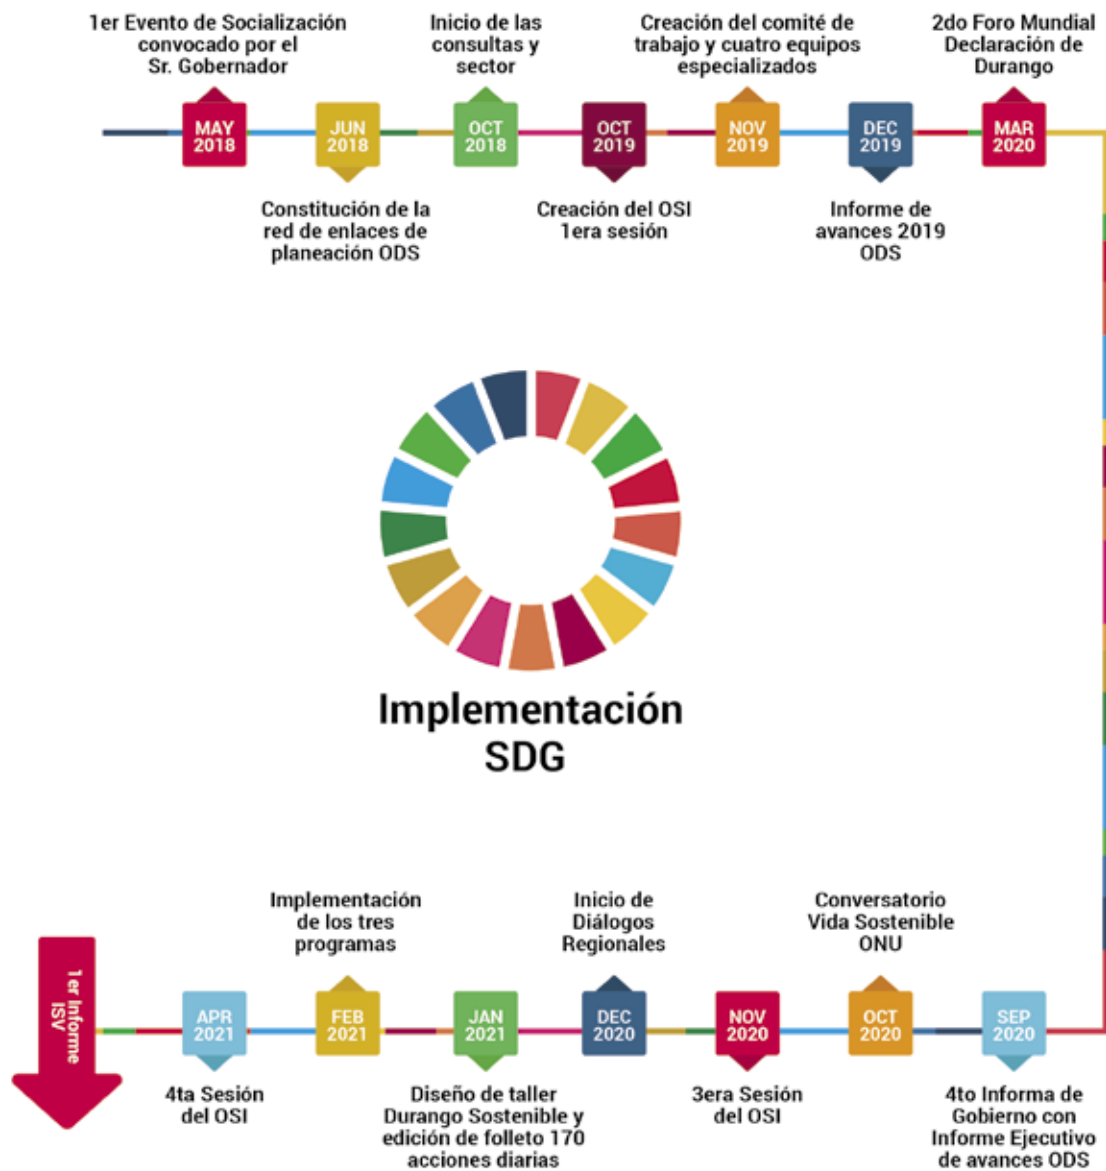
1er Evento de Socialización convocado por el Sr. Gobernador

MAY 2018

JUN 2018

Constitución de la red de enlaces de planeación ODS

Inicio de las consultas y sector

OCT 2018

OCT 2019

Creación del OSI 1era sesión

Creación del comité de trabajo y cuatro equipos especializados

NOV 2019

DEC 2019

Informe de avances 2019 ODS

2do Foro Mundial Declaración de Durango

MAR 2020

Implementación SDG

1er Informe ISV

APR 2021

4ta Sesión del OSI

Implementación de los tres programas

FEB 2021

JAN 2021

Diseño de taller Durango Sostenible y edición de folleto 170 acciones diarias

Inicio de Diálogos Regionales

DEC 2020

NOV 2020

3era Sesión del OSI

Conversatorio Vida Sostenible ONU

OCT 2020

SEP 2020

4to Informa de Gobierno con Informe Ejecutivo de avances ODS